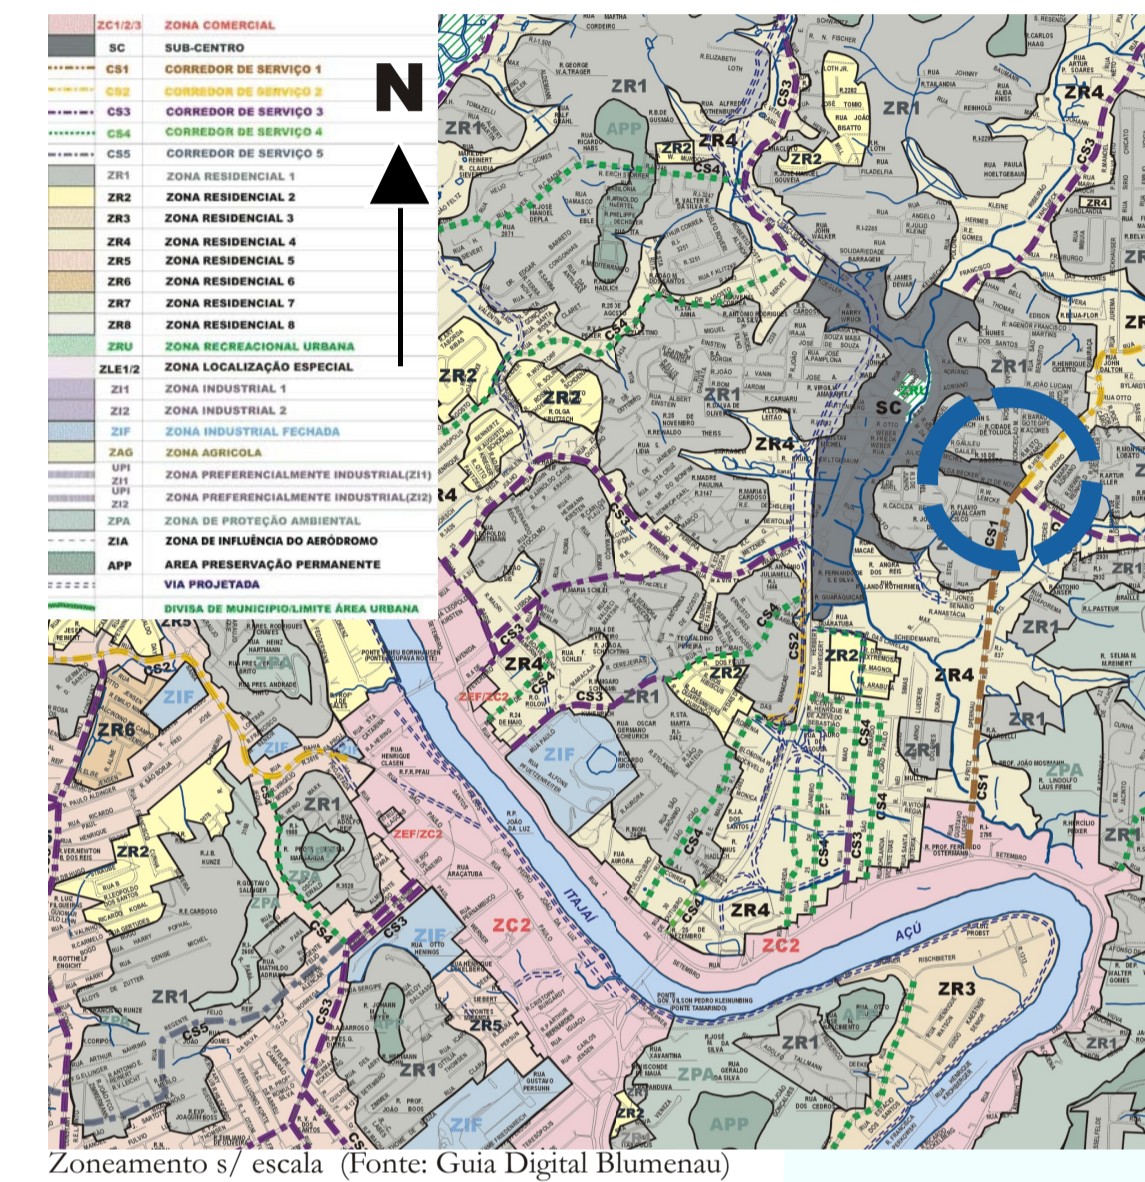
| | |
|---|---|
| ZC1/2/3 | ZONA COMERCIAL |
| SC | SUB-CENTRO |
| CS1 | CORREDOR DE SERVIÇO 1 |
| CS2 | CORREDOR DE SERVIÇO 2 |
| CS3 | CORREDOR DE SERVIÇO 3 |
| CS4 | CORREDOR DE SERVIÇO 4 |
| CS5 | CORREDOR DE SERVIÇO 5 |
| ZR1 | ZONA RESIDENCIAL 1 |
| ZR2 | ZONA RESIDENCIAL 2 |
| ZR3 | ZONA RESIDENCIAL 3 |
| ZR4 | ZONA RESIDENCIAL 4 |
| ZR5 | ZONA RESIDENCIAL 5 |
| ZR6 | ZONA RESIDENCIAL 6 |
| ZR7 | ZONA RESIDENCIAL 7 |
| ZR8 | ZONA RESIDENCIAL 8 |
| ZRU | ZONA RECREACIONAL URBANA |
| ZLE1/2 | ZONA LOCALIZAÇÃO ESPECIAL |
| ZI1 | ZONA INDUSTRIAL 1 |
| ZI2 | ZONA INDUSTRIAL 2 |
| ZIF | ZONA INDUSTRIAL FECHADA |
| ZAG | ZONA AGRICOLA |
| UPI ZI1 | ZONA PREFERENCIALMENTE INDUSTRIAL(ZI1) |
| UPI ZI2 | ZONA PREFERENCIALMENTE INDUSTRIAL(ZI2) |
| ZPA | ZONA DE PROTEÇÃO AMBIENTAL |
| ZIA | ZONA DE INFLUÊNCIA DO AERÓDROMO |
| APP | AREA PRESERVAÇÃO PERMANENTE |
| | VIA PROJETADA |
| | DIVISA DE MUNICIPIO/LIMITE ÁREA URBANA |

N

ZR1 APP ZR2 ZR4 CS3 ZR1 ZR2 ZR4 CS3 ZR4 ZR1 SC ZR2 ZR2 ZR1 ZR4 CS1 ZR1 CS4 CS2 ZR4 ZR2 ZR1 ZR2 ZR4 ZR1 ZR1 ZPA ZIF ZR6 ZIF ZR1 ZR2 ZEF/ZC2 ZIF ZC2 ZR4 ZC2 ZR3 CS4 CS3 CS1 ZR1 ZIF CS3 CS5 ZR5 ZR1 ZPA APP ZR2 ZIF APP ITAJAÍ AÇÚ ZR1 ZPA ZR1 ZR1 CS4 ZR1 ZR1

Zoneamento s/ escala (Fonte: Guia Digital Blumenau)